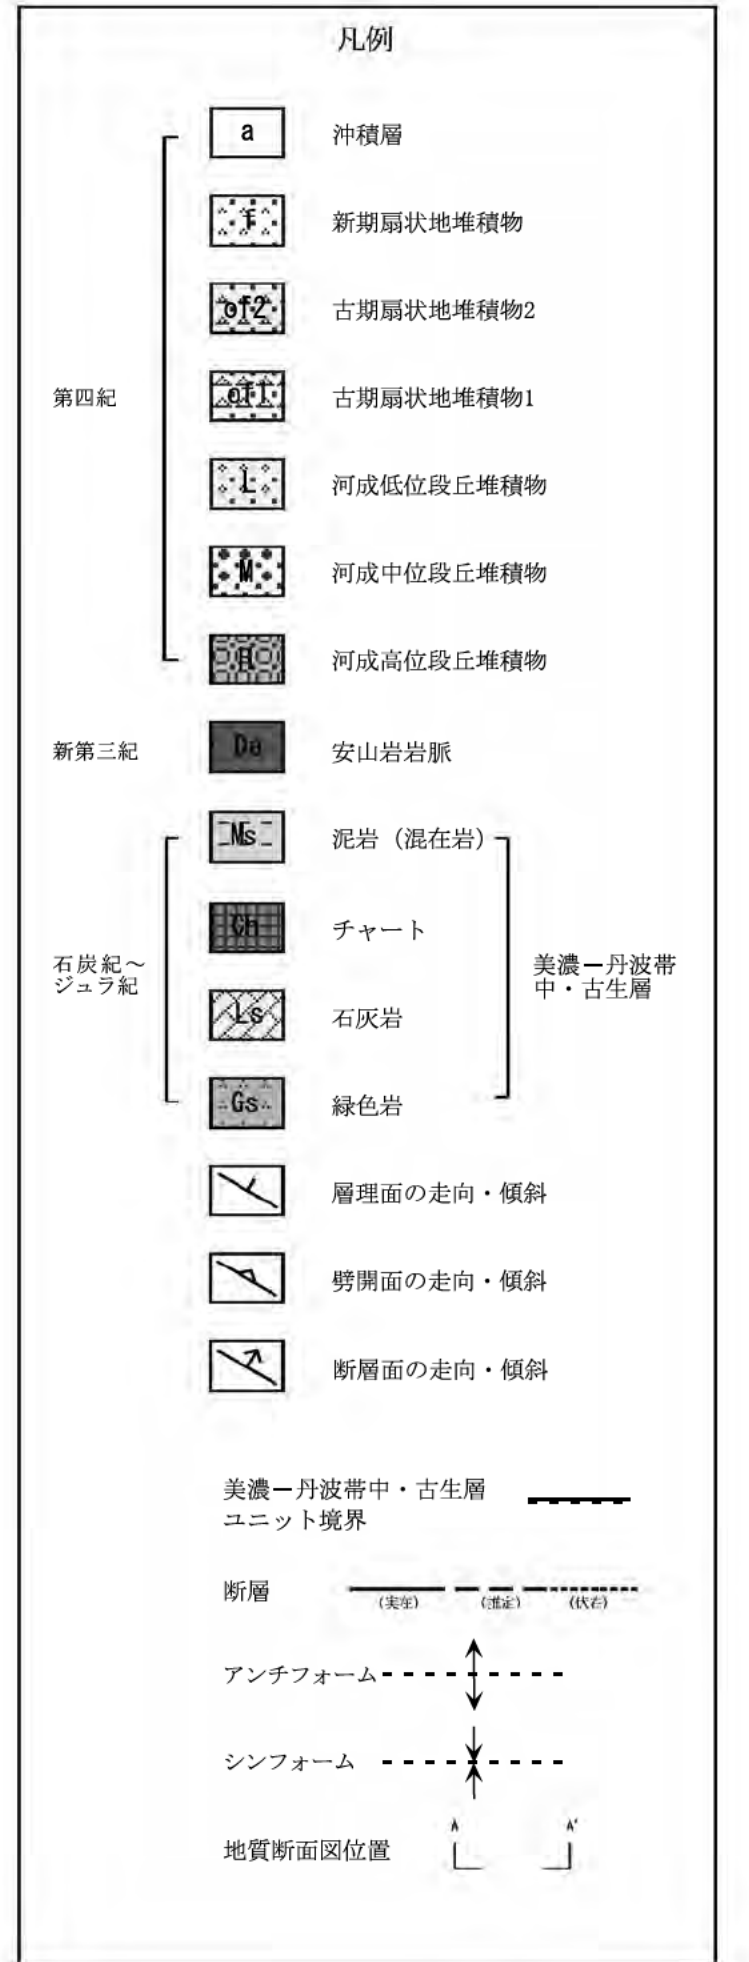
凡例

第四紀

a 沖積層

f 新期扇状地堆積物

of2 古期扇状地堆積物2

of1 古期扇状地堆積物1

L 河成低位段丘堆積物

M 河成中位段丘堆積物

H 河成高位段丘堆積物

新第三紀

Da 安山岩岩脈

石炭紀～ジュラ紀

Ms 泥岩（混在岩）

Ch チャート

Ls 石灰岩

Gs 緑色岩

美濃ー丹波帯中・古生層

層理面の走向・傾斜

劈開面の走向・傾斜

断層面の走向・傾斜

美濃ー丹波帯中・古生層ユニット境界

断層 （実在） （推定） （伏在）

アンチフォーム

シンフォーム

地質断面図位置 A A'